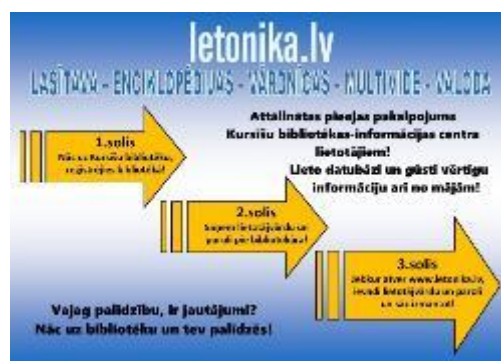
letonika.lv
LASĪTAVA - ENCIKLOPĒDIJAS - VĀRDNĪCAS - MULTIVIDE - VALODA

Attālinātas piekļuves pakalpojums Kursīšu bibliotēkas-informācijas centra lietotājiem! Lieto datubāzi un gūsti vērtīgu informāciju arī no mājām!

1.solis
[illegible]

2.solis
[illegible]

3.solis
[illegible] www.letonika.lv, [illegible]

Vajag palīdzību, ir jautājumi? Nāc uz bibliotēku un tev palīdzēs!